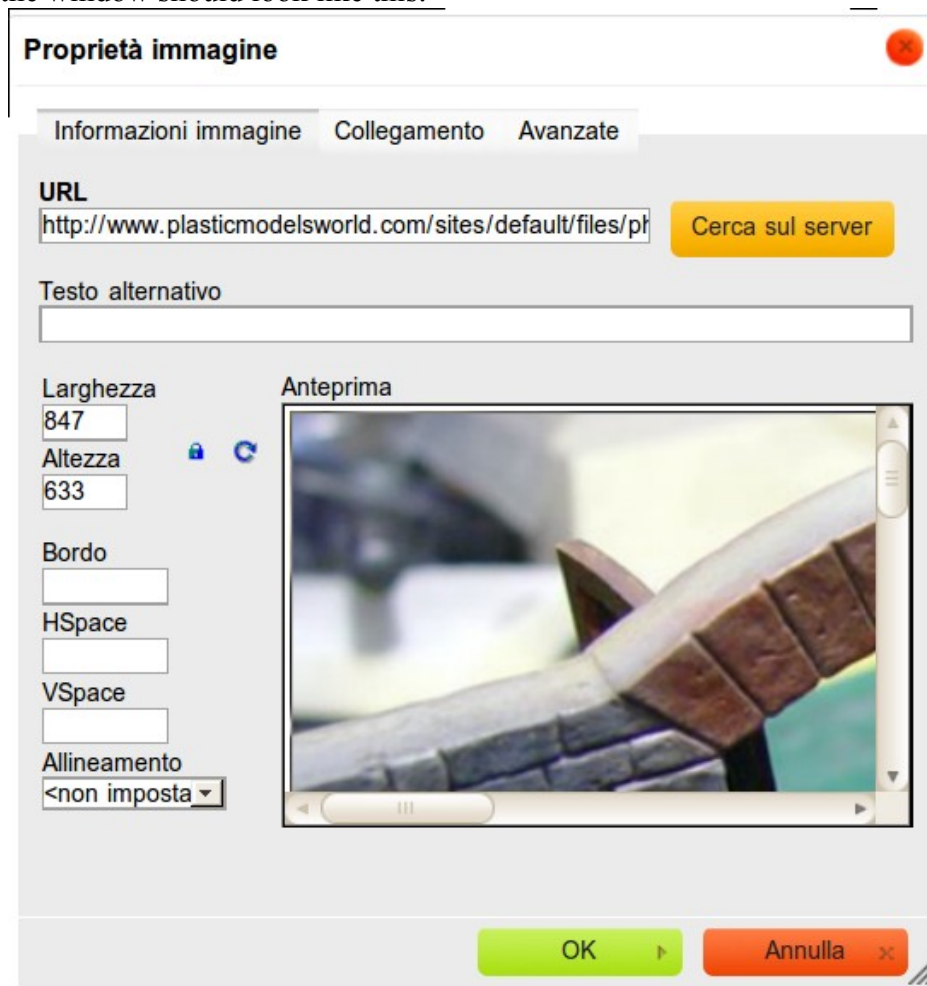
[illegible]

Proprietà immagine

Informazioni immagine Collegamento Avanzate

URL
http://www.plasticmodelsworld.com/sites/default/files/ph

Cerca sul server

Testo alternativo

Larghezza
847
Altezza
633

Bordo

HSpace

VSpace

Allineamento
<non imposta

Anteprima

OK

Annulla